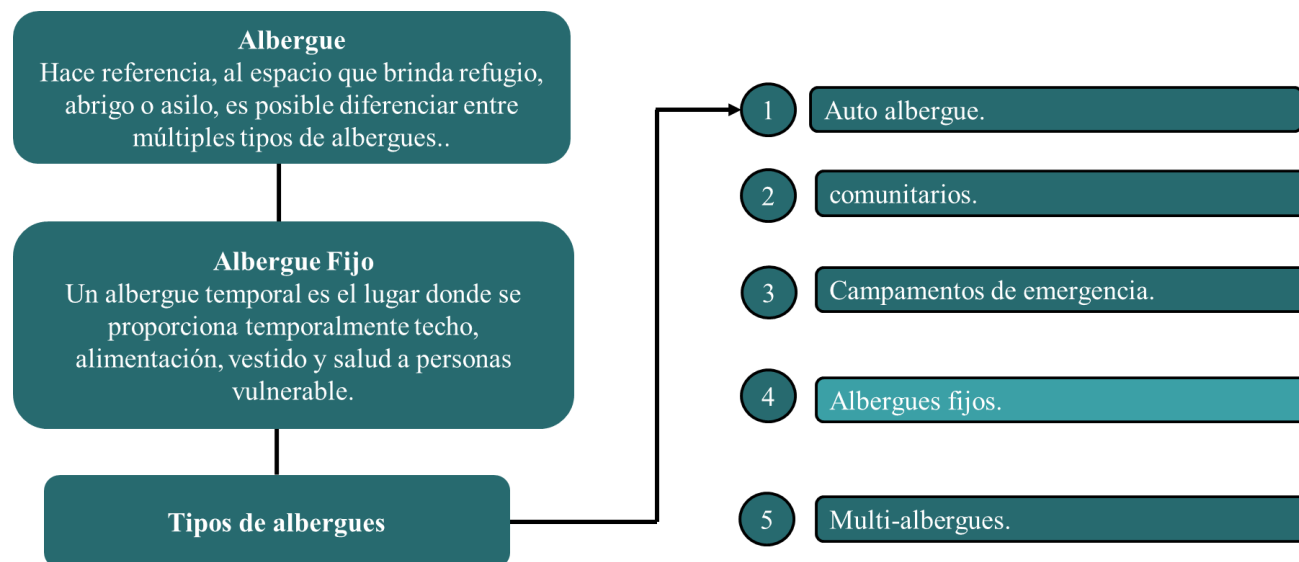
**Albergue**
Hace referencia, al espacio que brinda refugio, abrigo o asilo, es posible diferenciar entre múltiples tipos de albergues..

**Albergue Fijo**
Un albergue temporal es el lugar donde se proporciona temporalmente techo, alimentación, vestido y salud a personas vulnerable.

**Tipos de albergues**

1 Auto albergue.

2 comunitarios.

3 Campamentos de emergencia.

4 Albergues fijos.

5 Multi-albergues.